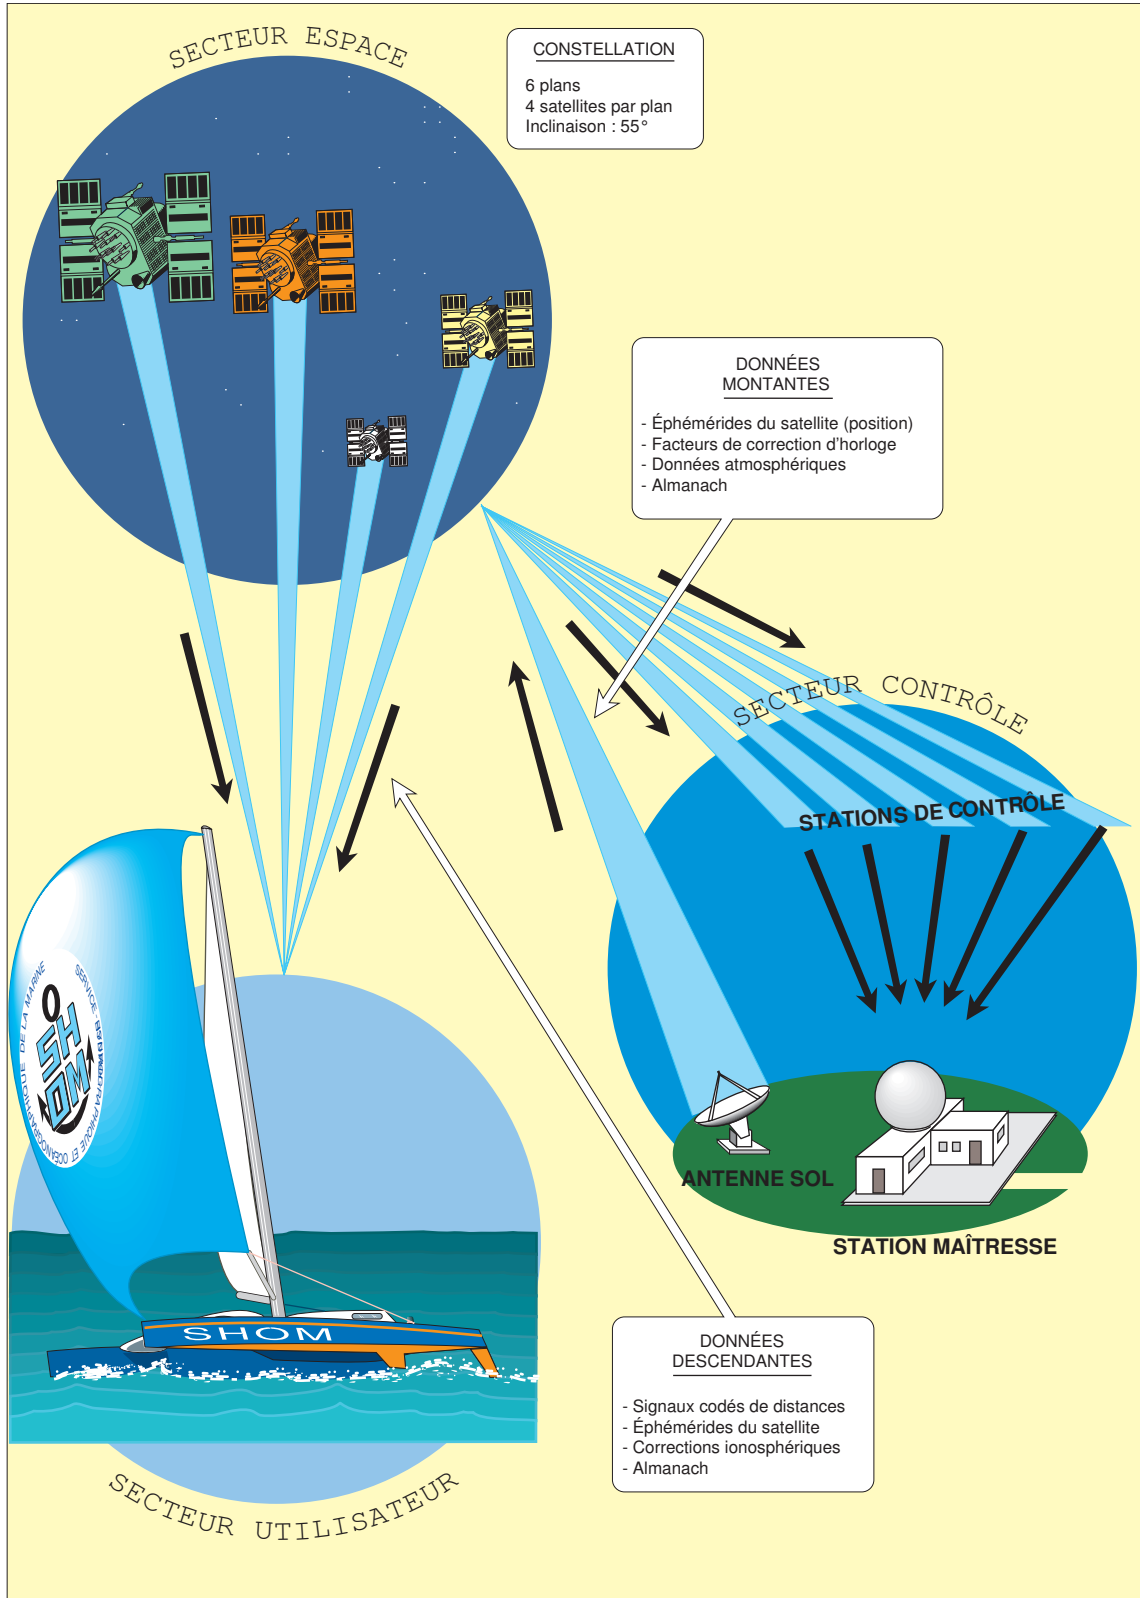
SECTEUR ESPACE

CONSTELLATION

6 plans
4 satellites par plan
Inclinaison : 55°

DONNÉES MONTANTES

- Éphémérides du satellite (position)
- Facteurs de correction d'horloge
- Données atmosphériques
- Almanach

SECTEUR CONTRÔLE

STATIONS DE CONTRÔLE

ANTENNE SOL

STATION MAÎTRESSE

SERVICE HYDROGRAPHIQUE ET OCEANOGRAPHIQUE DE LA MARINE

SHOM

SHOM

DONNÉES DESCENDANTES

- Signaux codés de distances
- Éphémérides du satellite
- Corrections ionosphériques
- Almanach

SECTEUR UTILISATEUR